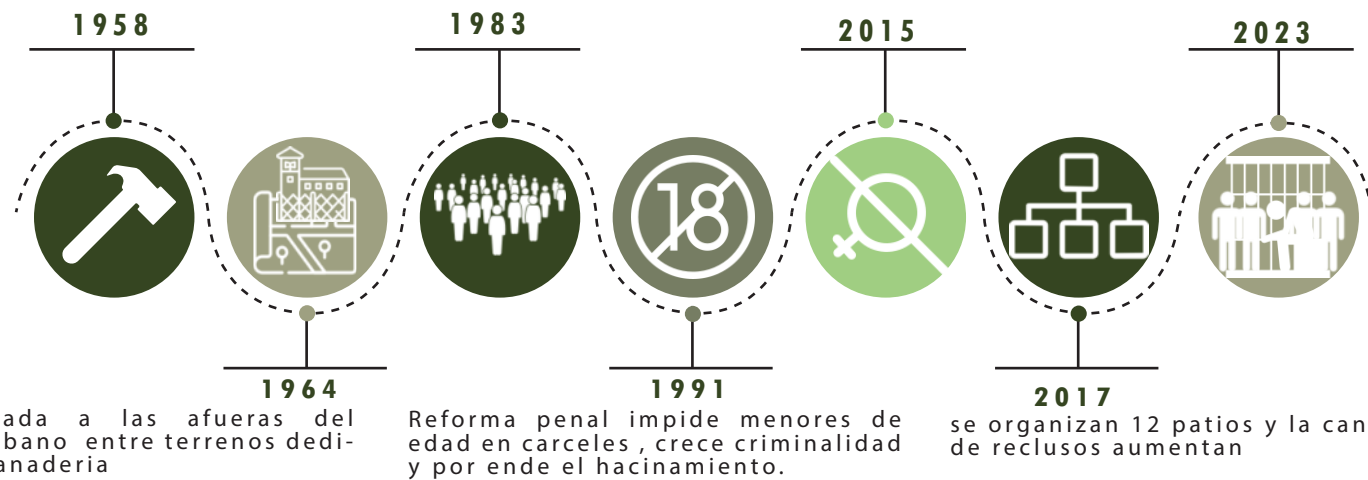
1958

1983

2015

2023

18

1964

1991

2017

ada a las afueras del bano entre terrenos dedicanaderia

Reforma penal impide menores de edad en carceles , crece criminalidad y por ende el hacinamiento.

se organizan 12 patios y la can de reclusos aumentan